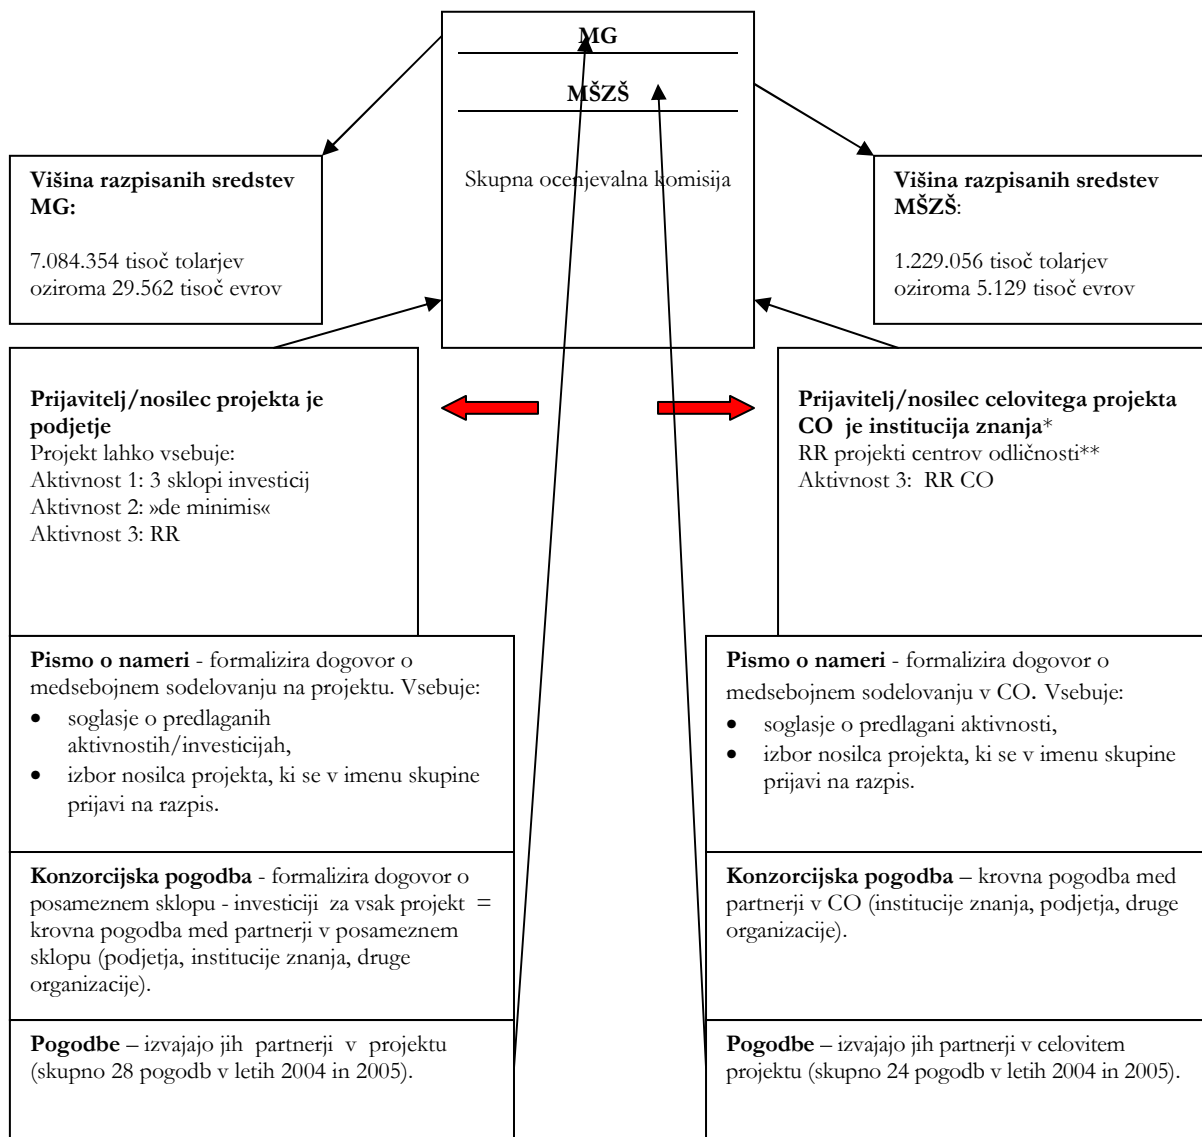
MG

MŠZŠ

Skupna ocenjevalna komisija

**Višina razpisanih sredstev MG:**

7.084.354 tisoč tolarjev oziroma 29.562 tisoč evrov

**Višina razpisanih sredstev MŠZŠ**:

1.229.056 tisoč tolarjev oziroma 5.129 tisoč evrov

**Prijavitelj/nosilec projekta je podjetje**
Projekt lahko vsebuje:
Aktivnost 1: 3 sklopi investicij
Aktivnost 2: »de minimis«
Aktivnost 3: RR

**Prijavitelj/nosilec celovitega projekta CO je institucija znanja***
RR projekti centrov odličnosti**
Aktivnost 3: RR CO

**Pismo o nameri** - formalizira dogovor o medsebojnem sodelovanju na projektu. Vsebuje:
- soglasje o predlaganih aktivnostih/investicijah,
- izbor nosilca projekta, ki se v imenu skupine prijavi na razpis.

**Pismo o nameri** - formalizira dogovor o medsebojnem sodelovanju v CO. Vsebuje:
- soglasje o predlagani aktivnosti,
- izbor nosilca projekta, ki se v imenu skupine prijavi na razpis.

**Konzorcijska pogodba** - formalizira dogovor o posameznem sklopu - investiciji za vsak projekt = krovna pogodba med partnerji v posameznem sklopu (podjetja, institucije znanja, druge organizacije).

**Konzorcijska pogodba** – krovna pogodba med partnerji v CO (institucije znanja, podjetja, druge organizacije).

**Pogodbe** – izvajajo jih partnerji v projektu (skupno 28 pogodb v letih 2004 in 2005).

**Pogodbe** – izvajajo jih partnerji v celovitem projektu (skupno 24 pogodb v letih 2004 in 2005).